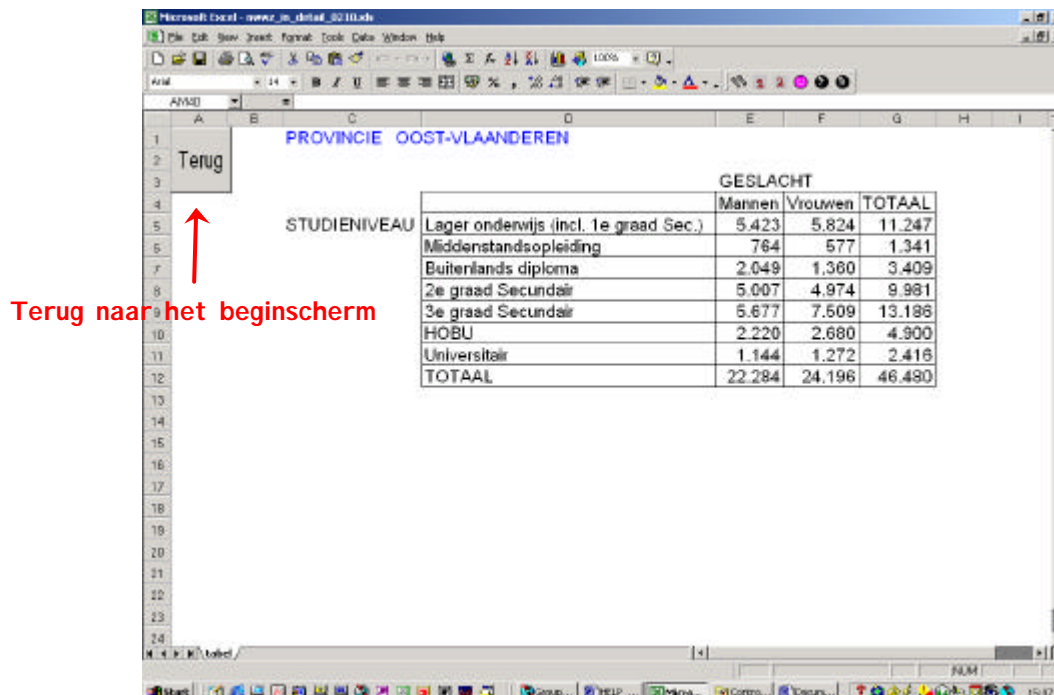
Microsoft Excel - nwwz_m_detail_0210.xls

File Edit View Insert Format Tools Data Window Help

Arial 14 B I U % , 100%

AM40

A B C D E F G H I

PROVINCIE OOST-VLAANDEREN

Terug

GESLACHT

STUDIENIVEAU

| | Mannen | Vrouwen | TOTAAL |
|---|---|---|---|
| Lager onderwijs (incl. 1e graad Sec.) | 5.423 | 5.824 | 11.247 |
| Middenstandsopleiding | 764 | 577 | 1.341 |
| Buitenlands diploma | 2.049 | 1.360 | 3.409 |
| 2e graad Secundair | 5.007 | 4.974 | 9.981 |
| 3e graad Secundair | 5.677 | 7.509 | 13.186 |
| HOBU | 2.220 | 2.680 | 4.900 |
| Universitair | 1.144 | 1.272 | 2.416 |
| TOTAAL | 22.284 | 24.196 | 46.480 |

Terug naar het beginscherm

1 2 3 4 5 6 7 8 9 10 11 12 13 14 15 16 17 18 19 20 21 22 23 24

tabel

NUM

Start Group... HELP ... Micro... Contro... Docum...